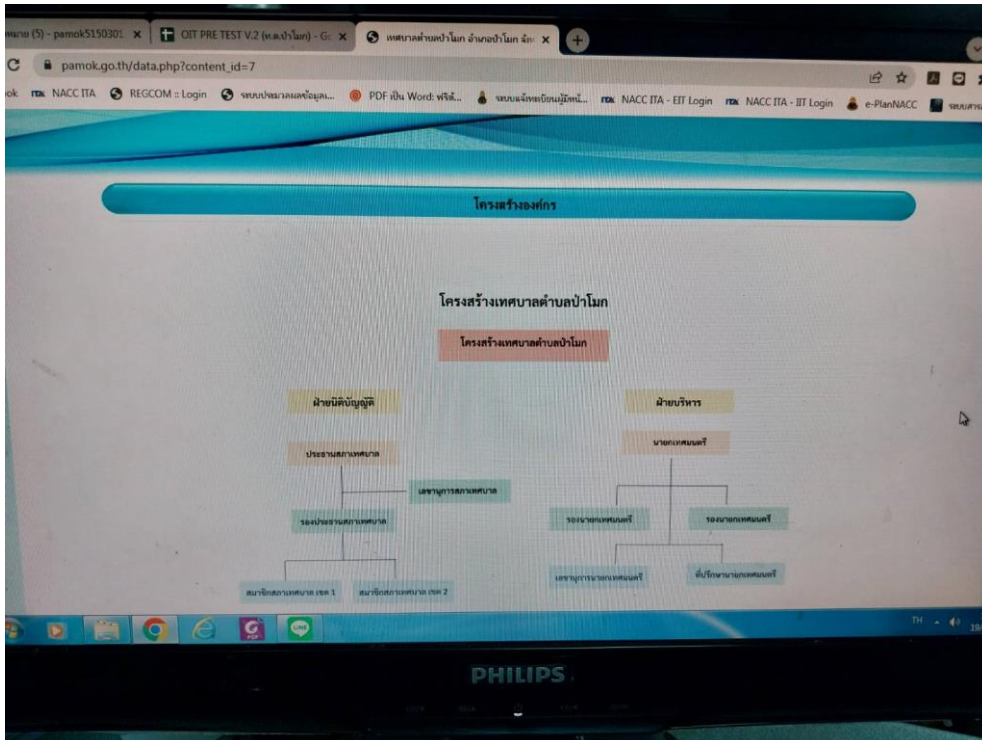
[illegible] (5) - pamok5150301 ×
OIT PRE TEST V.2 (ท.ต.ป่าโมก) - G ×
เทศบาลตำบลป่าโมก อำเภอป่าโมก จังห ×
pamok.go.th/data.php?content_id=7
NACC ITA REGCOM :: Login ระบบประมวลผลข้อมูล... PDF เป็น Word: ฟรีคี... ระบบแจ้งทะเบียนผู้มีหน้... NACC ITA - EIT Login NACC ITA - IIT Login e-PlanNACC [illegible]

โครงสร้างองค์กร

โครงสร้างเทศบาลตำบลป่าโมก

โครงสร้างเทศบาลตำบลป่าโมก

ฝ่ายนิติบัญญัติ

ฝ่ายบริหาร

ประธานสภาเทศบาล

นายกเทศมนตรี

เลขานุการสภาเทศบาล

รองประธานสภาเทศบาล

รองนายกเทศมนตรี

รองนายกเทศมนตรี

เลขานุการนายกเทศมนตรี

ที่ปรึกษานายกเทศมนตรี

สมาชิกสภาเทศบาล เขต 1

สมาชิกสภาเทศบาล เขต 2

TH

PHILIPS